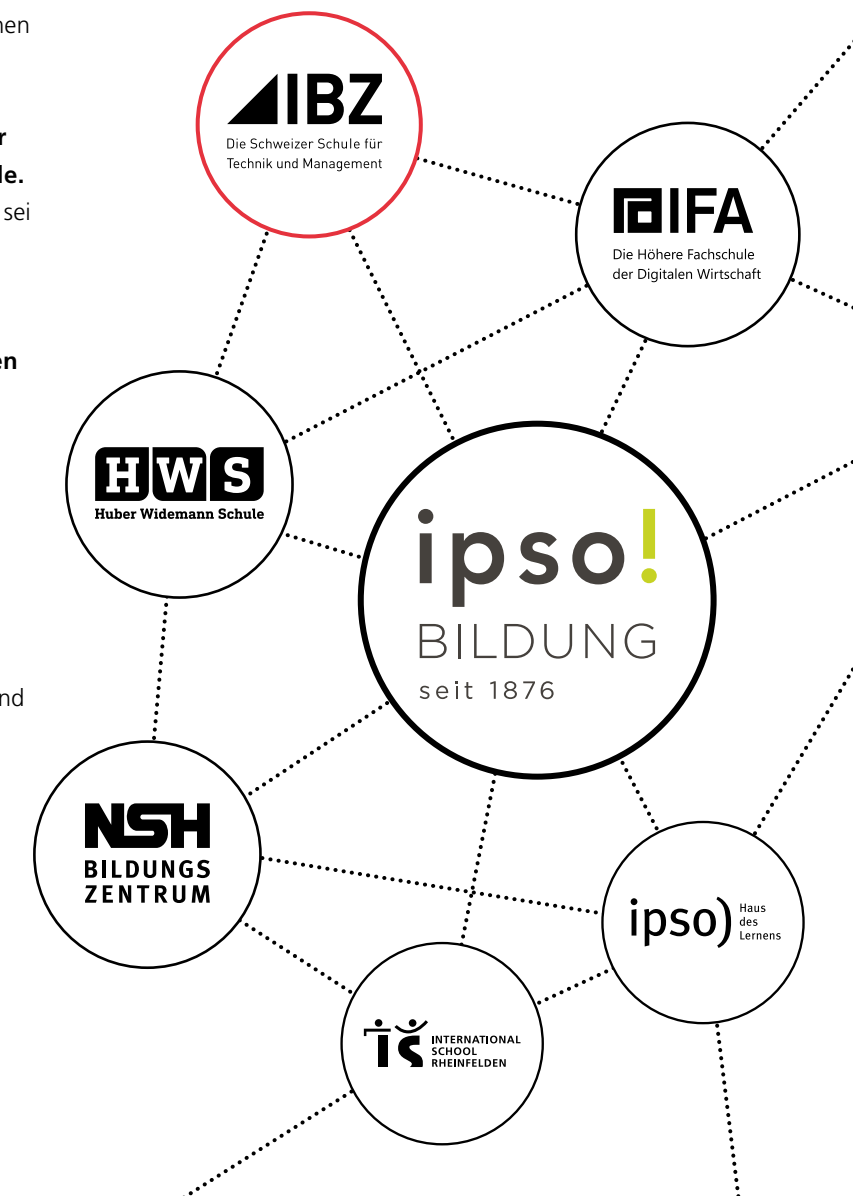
nen

r
le.
sei

en

nd

IBZ
Die Schweizer Schule für Technik und Management

IFA
Die Höhere Fachschule der Digitalen Wirtschaft

HWS
Huber Widemann Schule

ipso!
BILDUNG
seit 1876

NSH
BILDUNGS
ZENTRUM

ipso) Haus des Lernens

INTERNATIONAL SCHOOL RHEINFELDEN